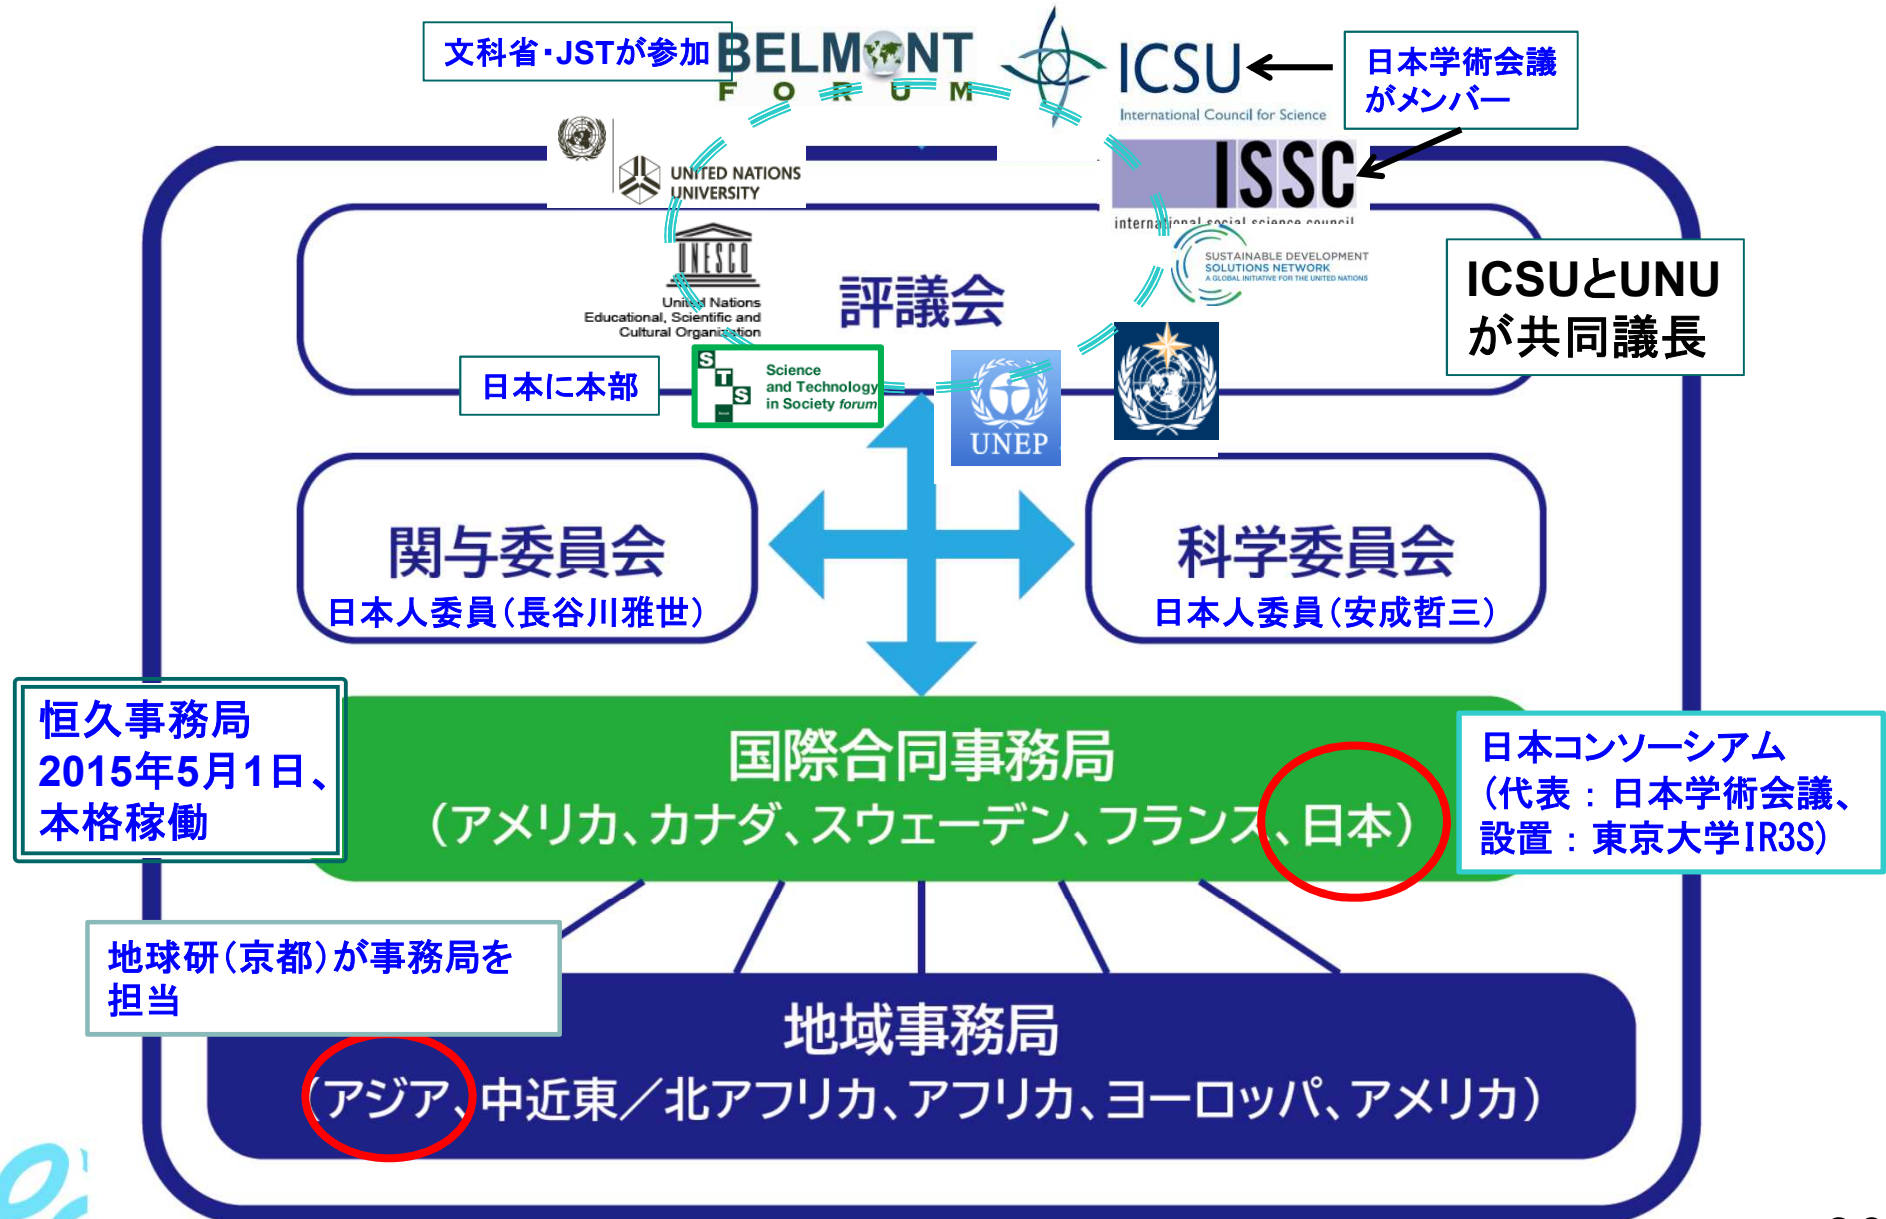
文科省・JSTが参加

BELMONT FORUM

ICSU
International Council for Science

日本学術会議がメンバー

UNITED NATIONS UNIVERSITY

ISSC
international social science council

UNESCO
United Nations Educational, Scientific and Cultural Organization

SUSTAINABLE DEVELOPMENT SOLUTIONS NETWORK
A GLOBAL INITIATIVE FOR THE UNITED NATIONS

評議会

ICSUとUNUが共同議長

日本に本部

STS
Science and Technology in Society forum

UNEP

関与委員会
日本人委員(長谷川雅世)

科学委員会
日本人委員(安成哲三)

恒久事務局
2015年5月1日、本格稼働

国際合同事務局
(アメリカ、カナダ、スウェーデン、フランス、日本)

日本コンソーシアム
(代表:日本学術会議、設置:東京大学IR3S)

地球研(京都)が事務局を担当

地域事務局
(アジア、中近東/北アフリカ、アフリカ、ヨーロッパ、アメリカ)